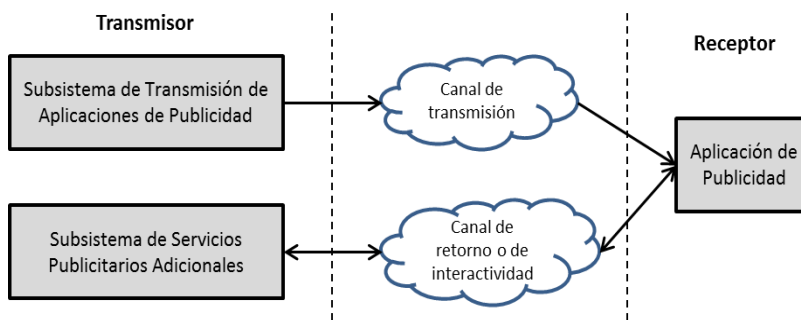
Transmisor

Receptor

Subsistema de Transmisión de Aplicaciones de Publicidad

Canal de transmisión

Aplicación de Publicidad

Subsistema de Servicios Publicitarios Adicionales

Canal de retorno o de interactividad